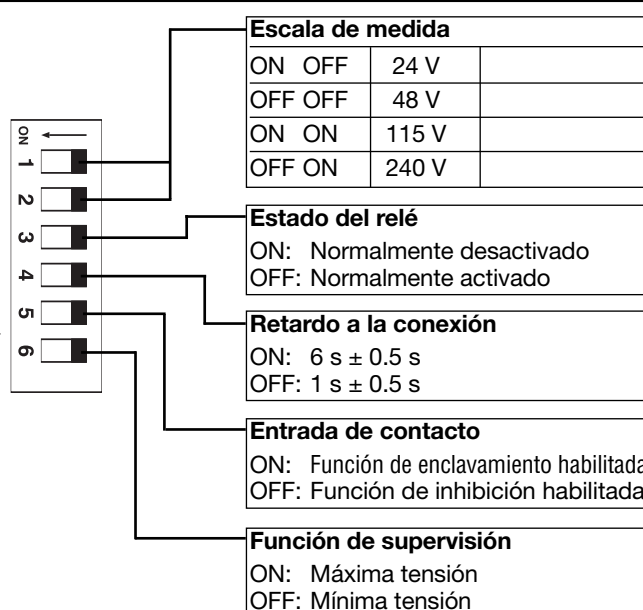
ON
1
2
3
4
5
6

Escala de medida

| ON OFF | 24 V | |
|---|---|---|
| OFF OFF | 48 V | |
| ON ON | 115 V | |
| OFF ON | 240 V | |

Estado del relé
ON: Normalmente desactivado
OFF: Normalmente activado

Retardo a la conexión
ON: 6 s ± 0.5 s
OFF: 1 s ± 0.5 s

Entrada de contacto
ON: Función de enclavamiento habilitada
OFF: Función de inhibición habilitada

Función de supervisión
ON: Máxima tensión
OFF: Mínima tensión